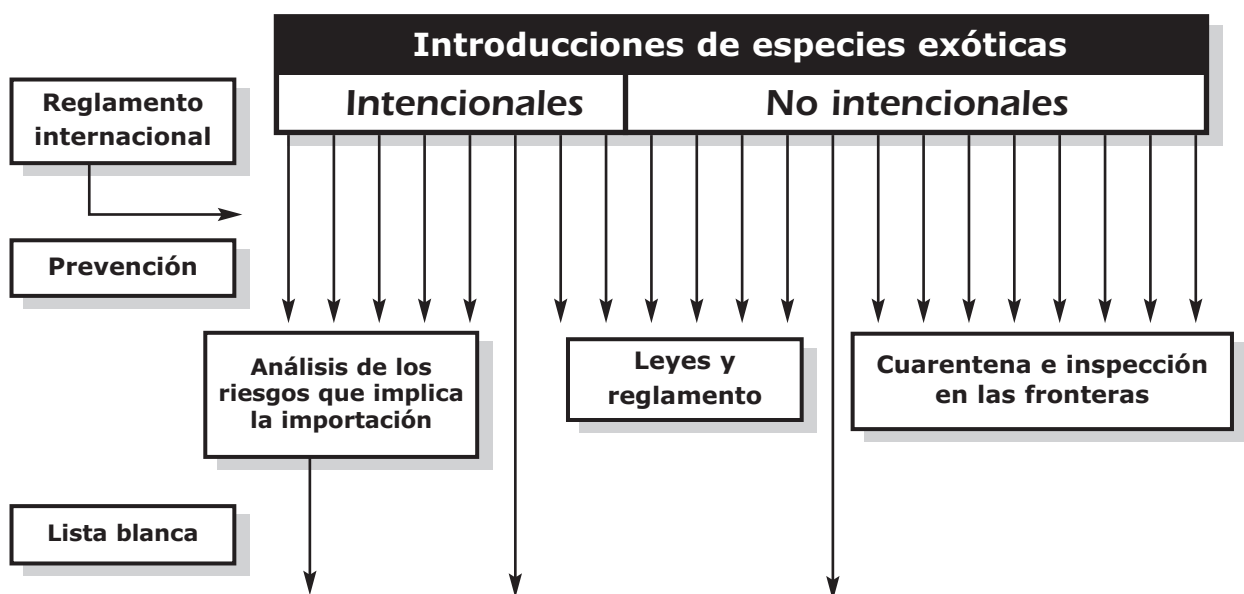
Introducciones de especies exóticas

Intencionales

No intencionales

Reglamento internacional

Prevención

Análisis de los riesgos que implica la importación

Leyes y reglamento

Cuarentena e inspección en las fronteras

Lista blanca